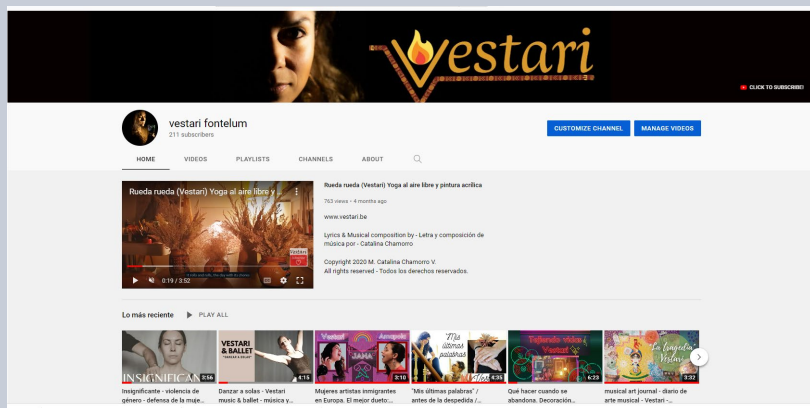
Vestari

CLICK TO SUBSCRIBE!

vestari fontelum
211 subscribers

CUSTOMIZE CHANNEL
MANAGE VIDEOS

HOME
VIDEOS
PLAYLISTS
CHANNELS
ABOUT

Rueda rueda (Vestari) Yoga al aire libre y ...

0:19 / 3:52

Rueda rueda (Vestari) Yoga al aire libre y pintura acrilica

763 views • 4 months ago

www.vestari.be

Lyrics & Musical composition by - Letra y composición de música por - Catalina Chamorro

Copyright 2020 M. Catalina Chamorro V.
All rights reserved - Todos los derechos reservados.

Lo más reciente
PLAY ALL

INSIGNIFICAN
3:56
Insignificante - violencia de género - defensa de la muje...

VESTARI & BALLET
4:15
Danzar a solas - Vestari music & ballet - música y...

Vestari
Acropolis
3:10
Mujeres artistas inmigrantes en Europa. El mejor dueto:...

Mis últimas palabras
4:35
"Mis últimas palabras" / antes de la despedida /...

Tejiendo video 4 Vestari
6:23
Qué hacer cuando se abandona. Decoración...

La tragedia Vestari
3:32
musical art journal - diario de arte musical - Vestari -...